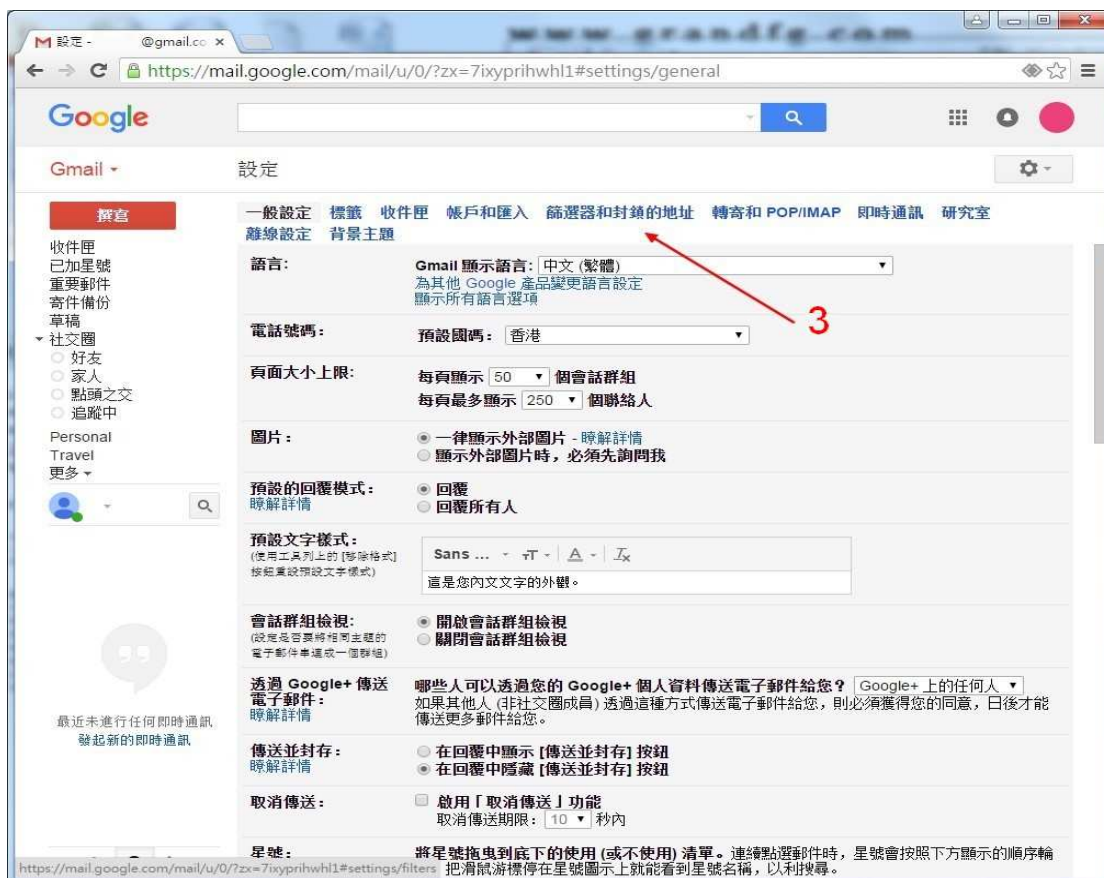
M 設定 - @gmail.co ×

www.grandfg.com

https://mail.google.com/mail/u/0/?zx=7ixyprihwhl1#settings/general

Google

Gmail ▾

設定

撰寫

收件匣
已加星號
重要郵件
寄件備份
草稿
▾ 社交圈
好友
家人
點頭之交
追蹤中
Personal
Travel
更多 ▾

最近未進行任何即時通訊
發起新的即時通訊

一般設定 標籤 收件匣 帳戶和匯入 篩選器和封鎖的地址 轉寄和 POP/IMAP 即時通訊 研究室 離線設定 背景主題

3

語言: Gmail 顯示語言: 中文 (繁體)
為其他 Google 產品變更語言設定
顯示所有語言選項

電話號碼: 預設國碼: 香港

頁面大小上限: 每頁顯示 50 個會話群組
每頁最多顯示 250 個聯絡人

圖片: 一律顯示外部圖片 - 瞭解詳情
顯示外部圖片時，必須先詢問我

預設的回覆模式: 回覆
瞭解詳情 回覆所有人

預設文字樣式: Sans ...
(使用工具列上的 [移除格式] 按鈕重設預設文字樣式)
這是您內文文字的外觀。

會話群組檢視: 開啟會話群組檢視
(設定是否要將相同主題的電子郵件串連成一個群組) 關閉會話群組檢視

透過 Google+ 傳送電子郵件: 哪些人可以透過您的 Google+ 個人資料傳送電子郵件給您？ Google+ 上的任何人
瞭解詳情 如果其他人 (非社交圈成員) 透過這種方式傳送電子郵件給您，則必須獲得您的同意，日後才能傳送更多郵件給您。

傳送並封存: 在回覆中顯示 [傳送並封存] 按鈕
瞭解詳情 在回覆中隱藏 [傳送並封存] 按鈕

取消傳送: 啟用「取消傳送」功能
取消傳送期限: 10 秒內

星號: 將星號拖曳到底下的使用 (或不使用) 清單。連續點選郵件時，星號會按照下方顯示的順序輪
https://mail.google.com/mail/u/0/?zx=7ixyprihwhl1#settings/filters 把滑鼠游標停在星號圖示上就能看到星號名稱，以利搜尋。